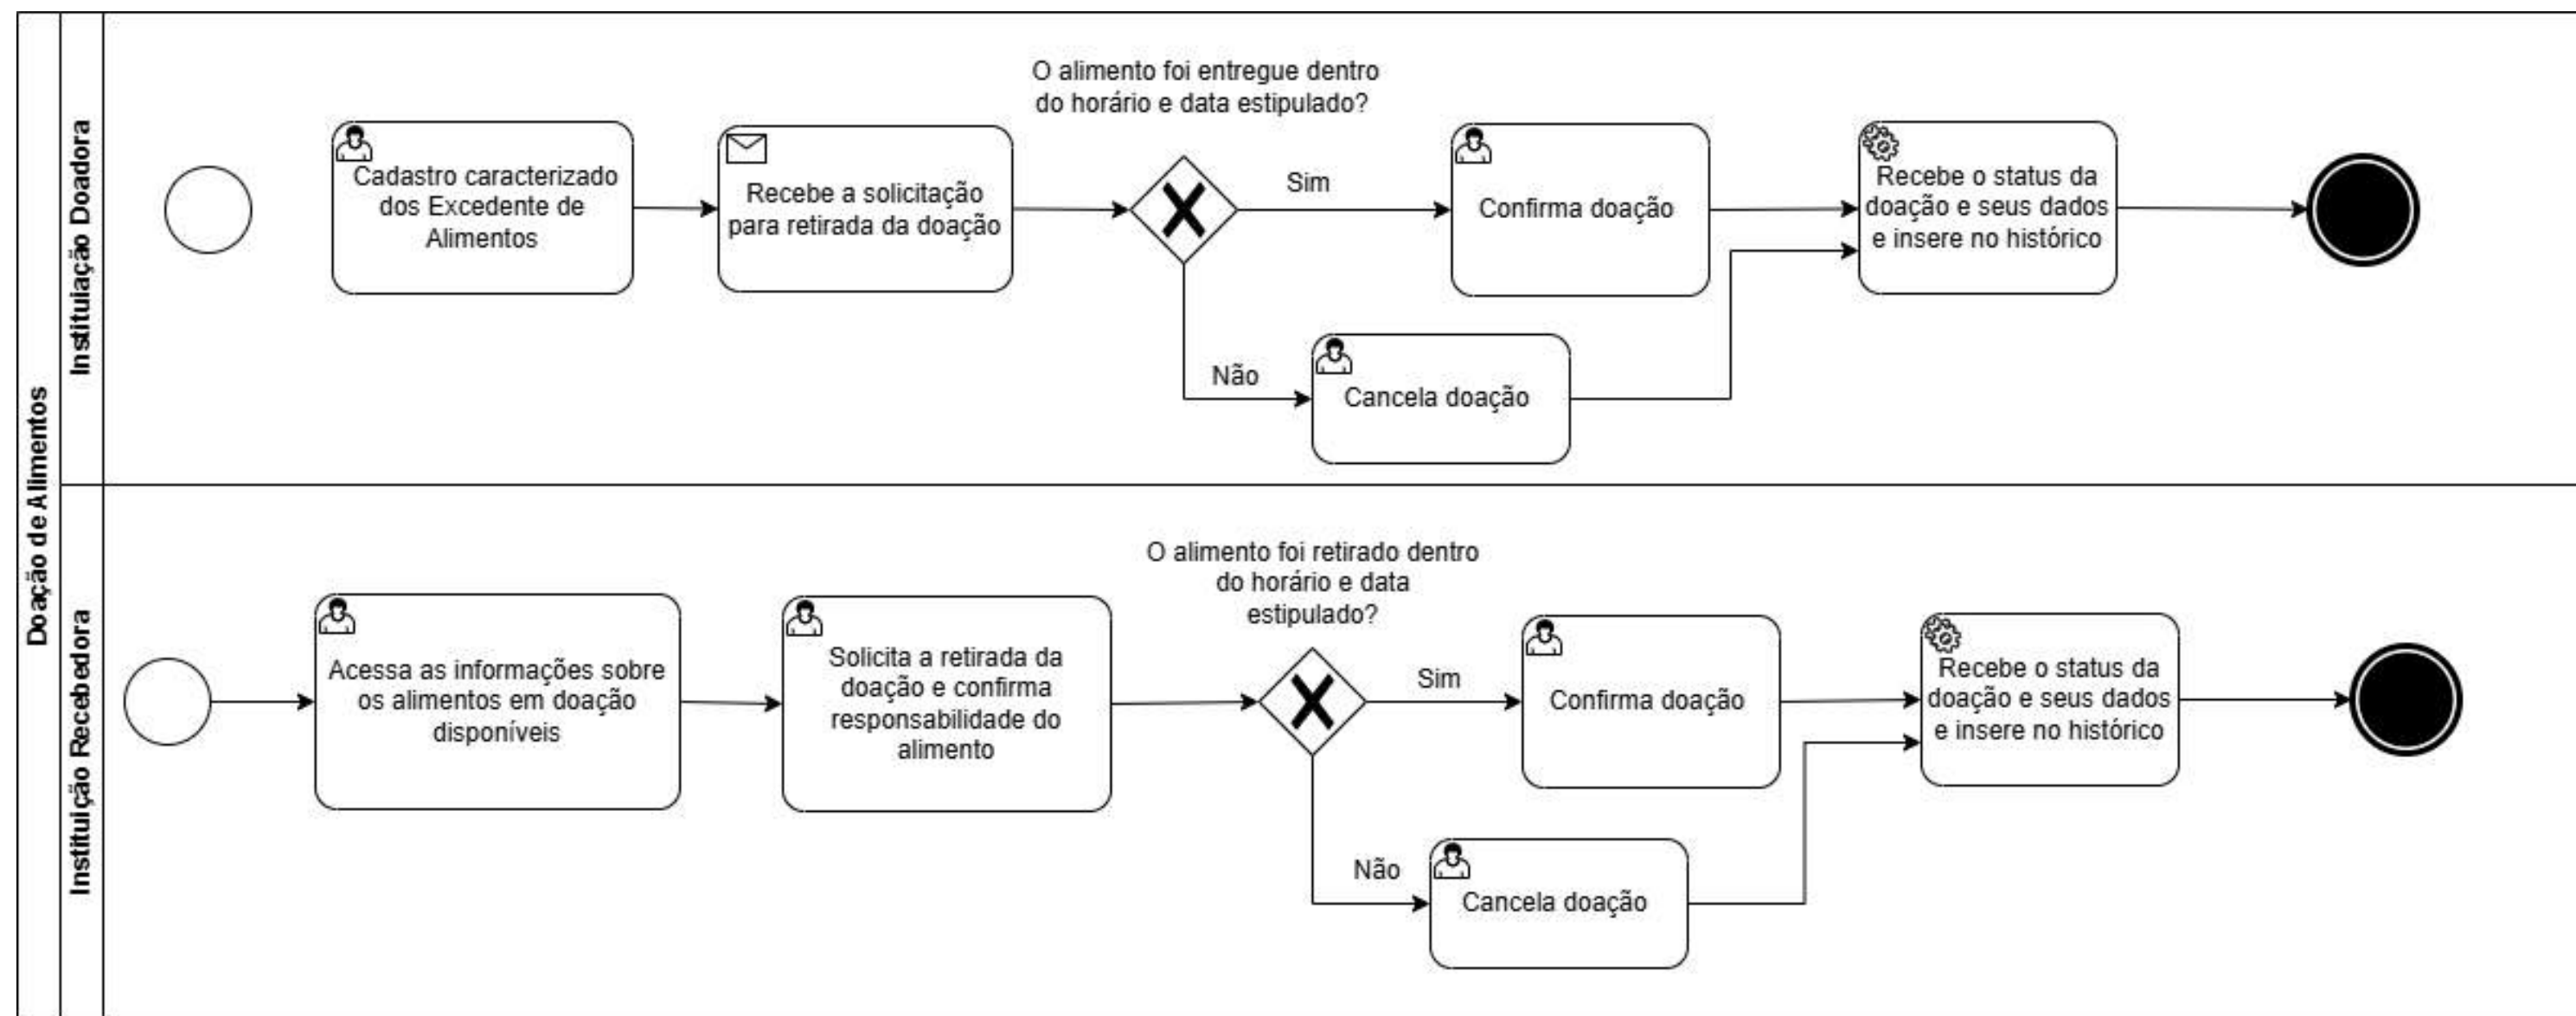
Doação de Alimentos

Instituiação Doadora

Cadastro caracterizado dos Excedente de Alimentos

Recebe a solicitação para retirada da doação

O alimento foi entregue dentro do horário e data estipulado?

Sim

Não

Confirma doação

Cancela doação

Recebe o status da doação e seus dados e insere no histórico

Instituição Recebedora

Acessa as informações sobre os alimentos em doação disponíveis

Solicita a retirada da doação e confirma responsabilidade do alimento

O alimento foi retirado dentro do horário e data estipulado?

Sim

Não

Confirma doação

Cancela doação

Recebe o status da doação e seus dados e insere no histórico